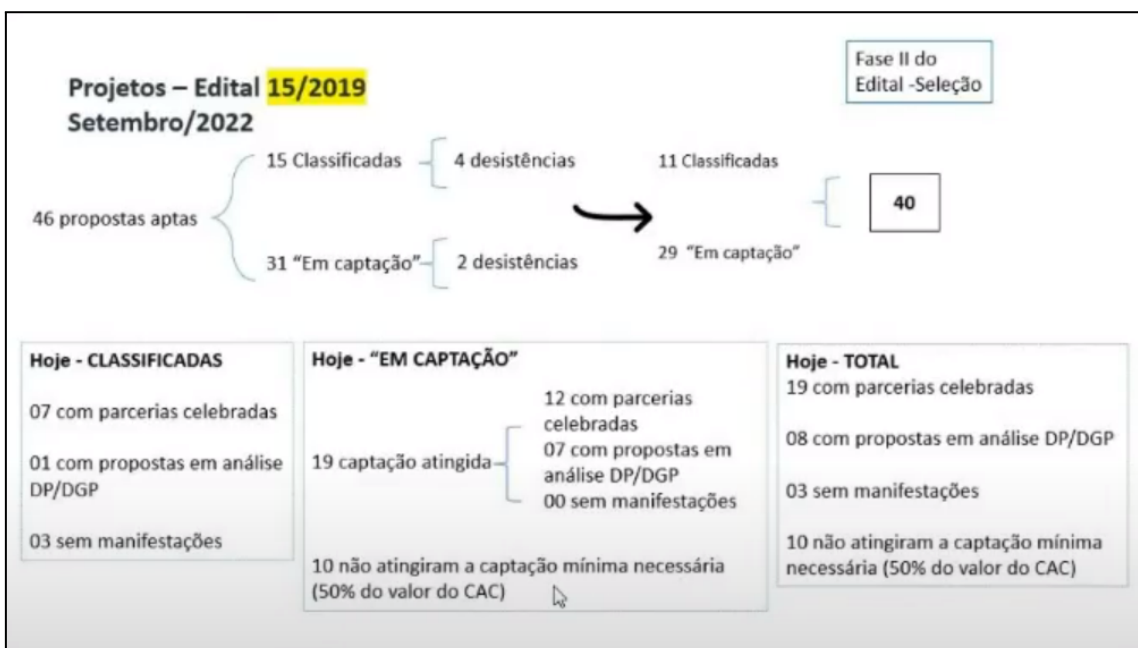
Projetos – Edital 15/2019
Setembro/2022

Fase II do Edital -Seleção

46 propostas aptas

15 Classificadas
4 desistências

31 "Em captação"
2 desistências

11 Classificadas

29 "Em captação"

40

Hoje - CLASSIFICADAS

07 com parcerias celebradas

01 com propostas em análise DP/DGP

03 sem manifestações

Hoje - "EM CAPTAÇÃO"

19 captação atingida

12 com parcerias celebradas
07 com propostas em análise DP/DGP
00 sem manifestações

10 não atingiram a captação mínima necessária (50% do valor do CAC)

Hoje - TOTAL
19 com parcerias celebradas

08 com propostas em análise DP/DGP

03 sem manifestações

10 não atingiram a captação mínima necessária (50% do valor do CAC)